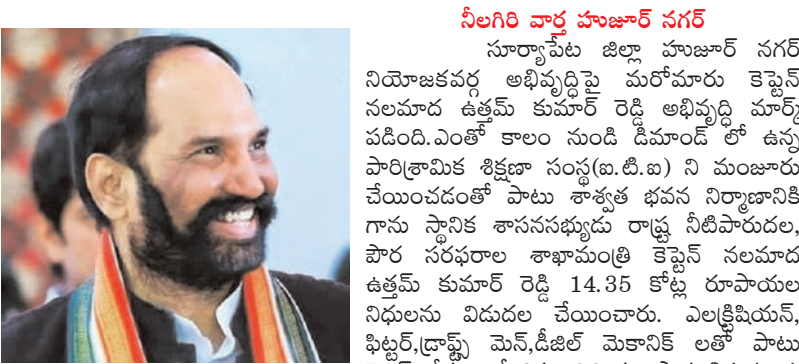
నీలగిరి వార్త హుజూర్ నగర్

సూర్యాపేట జిల్లా హుజూర్ నగర్ నియోజకవర్గ అభివృద్ధిపై మరోమారు కెప్టెన్ నలమాద ఉత్తమ్ కుమార్ రెడ్డి అభివృద్ధి మార్క్ పడింది.ఎంతో కాలం నుండి డిమాండ్ లో ఉన్న పారిశ్రామిక శిక్షణా సంస్థ(ఐ.టి.ఐ) ని మంజూరు చేయించడంతో పాటు శాశ్వత భవన నిర్మాణానికి గాను స్థానిక శాసనసభ్యుడు రాష్ట్ర నీటిపారుదల, పౌర సరఫరాల శాఖామంత్రి కెప్టెన్ నలమాద ఉత్తమ్ కుమార్ రెడ్డి 14.35 కోట్ల రూపాయల నిధులను విడుదల చేయించారు. ఎలక్ట్రిషియన్, ఫిట్టర్,డ్రాఫ్ట్ మెన్,డీజిల్ మెకానిక్ లతో పాటు